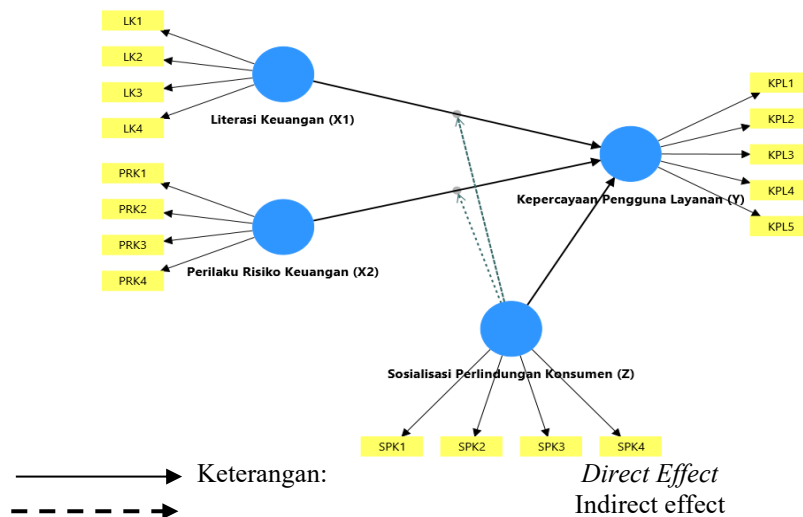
LK1
LK2
LK3
LK4
Literasi Keuangan (X1)

PRK1
PRK2
PRK3
PRK4
Perilaku Risiko Keuangan (X2)

KPL1
KPL2
KPL3
KPL4
KPL5
Kepercayaan Pengguna Layanan (Y)

Sosialisasi Perlindungan Konsumen (Z)
SPK1
SPK2
SPK3
SPK4

Keterangan: *Direct Effect*
Indirect effect